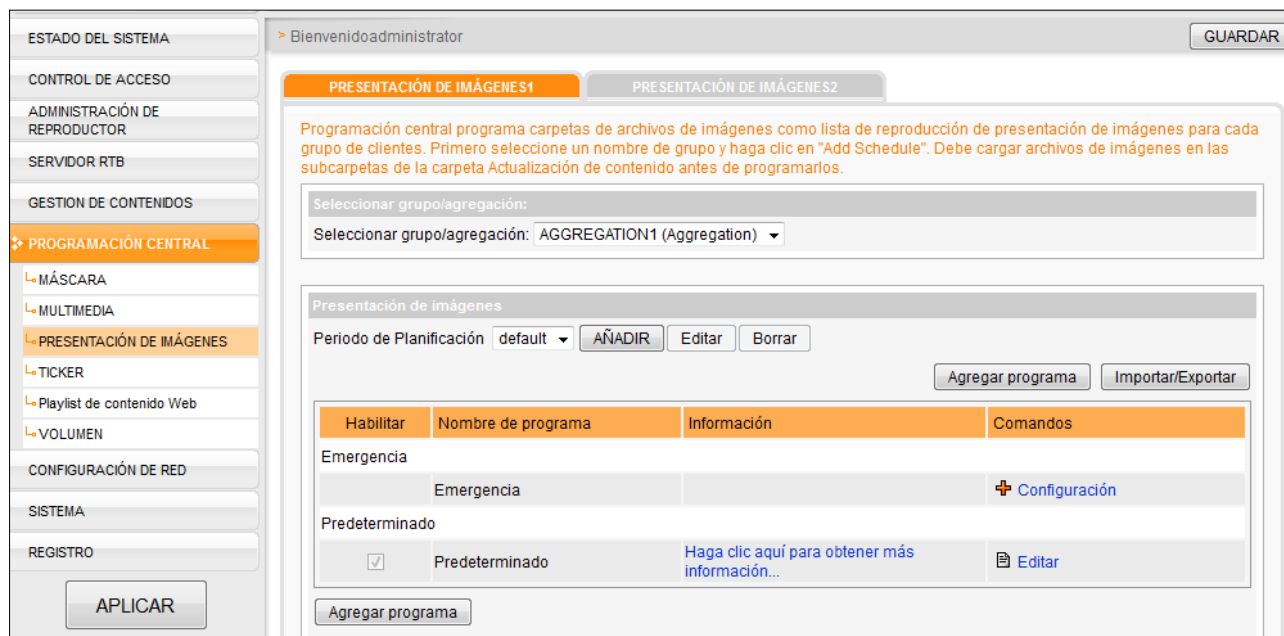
ESTADO DEL SISTEMA
CONTROL DE ACCESO
ADMINISTRACIÓN DE REPRODUCTOR
SERVIDOR RTB
GESTION DE CONTENIDOS
PROGRAMACIÓN CENTRAL
MÁSCARA
MULTIMEDIA
PRESENTACIÓN DE IMÁGENES
TICKER
Playlist de contenido Web
VOLUMEN
CONFIGURACIÓN DE RED
SISTEMA
REGISTRO
APLICAR

> Bienvenidoadministrator
GUARDAR

PRESENTACIÓN DE IMÁGENES1
PRESENTACIÓN DE IMÁGENES2

Programación central programa carpetas de archivos de imágenes como lista de reproducción de presentación de imágenes para cada grupo de clientes. Primero seleccione un nombre de grupo y haga clic en "Add Schedule". Debe cargar archivos de imágenes en las subcarpetas de la carpeta Actualización de contenido antes de programarlos.

Seleccionar grupo/agregación:
Seleccionar grupo/agregación: AGGREGATION1 (Aggregation)

Presentación de imágenes
Periodo de Planificación default AÑADIR Editar Borrar
Agregar programa Importar/Exportar

| Habilitar | Nombre de programa | Información | Comandos |
|---|---|---|---|
| Emergencia | | | |
| | Emergencia | | Configuración |
| Predeterminado | | | |
| ✓ | Predeterminado | Haga clic aquí para obtener más información... | Editar |

Agregar programa